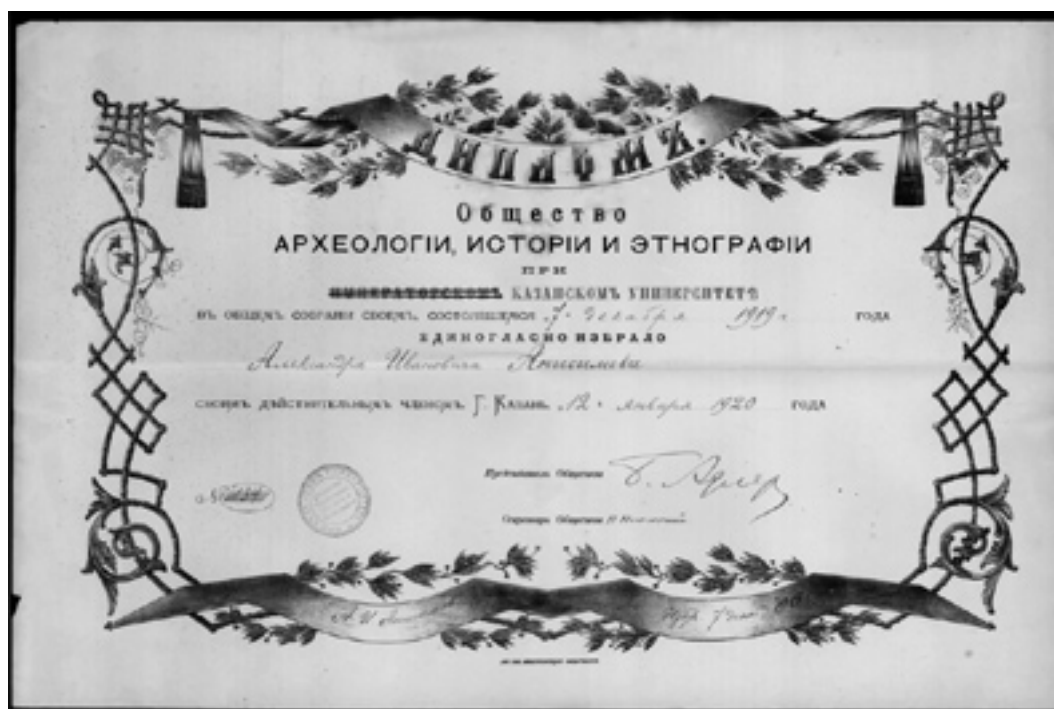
ДИПЛОМЪ.

Общество
АРХЕОЛОГІИ, ИСТОРІИ И ЭТНОГРАФІИ
при
~~ИМПЕРАТОРСКОМЪ~~ КАЗАНСКОМЪ УНИВЕРСИТЕТѢ
въ общемъ собраніи своемъ, состоявшемся 7 декабря 1919 года
ЕДИНОГЛАСНО ИЗБРАЛО
Александра Ивановича Анисимова
своимъ дѣйствительнымъ членомъ. Г. Казань 12 января 1920 года

Предсѣдатель Общества Б. Адлеръ

Секретарь Общества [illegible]

№ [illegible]

А. И. Анисимов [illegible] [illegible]

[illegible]